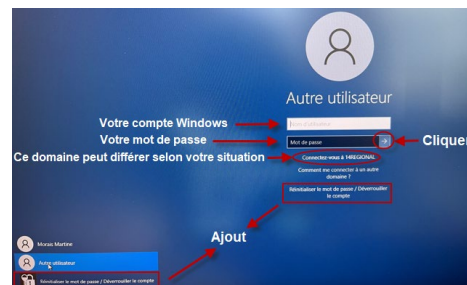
Autre utilisateur

Votre compte Windows

Nom d'utilisateur

Votre mot de passe

Mot de passe

Cliquer

Ce domaine peut différer selon votre situation

Connectez-vous à : HREGIONAL

Comment me connecter à un autre domaine ?

Réinitialiser le mot de passe / Déverrouiller le compte

Ajout

Moraes Martine

Autre utilisateur

Réinitialiser le mot de passe / Déverrouiller le compte